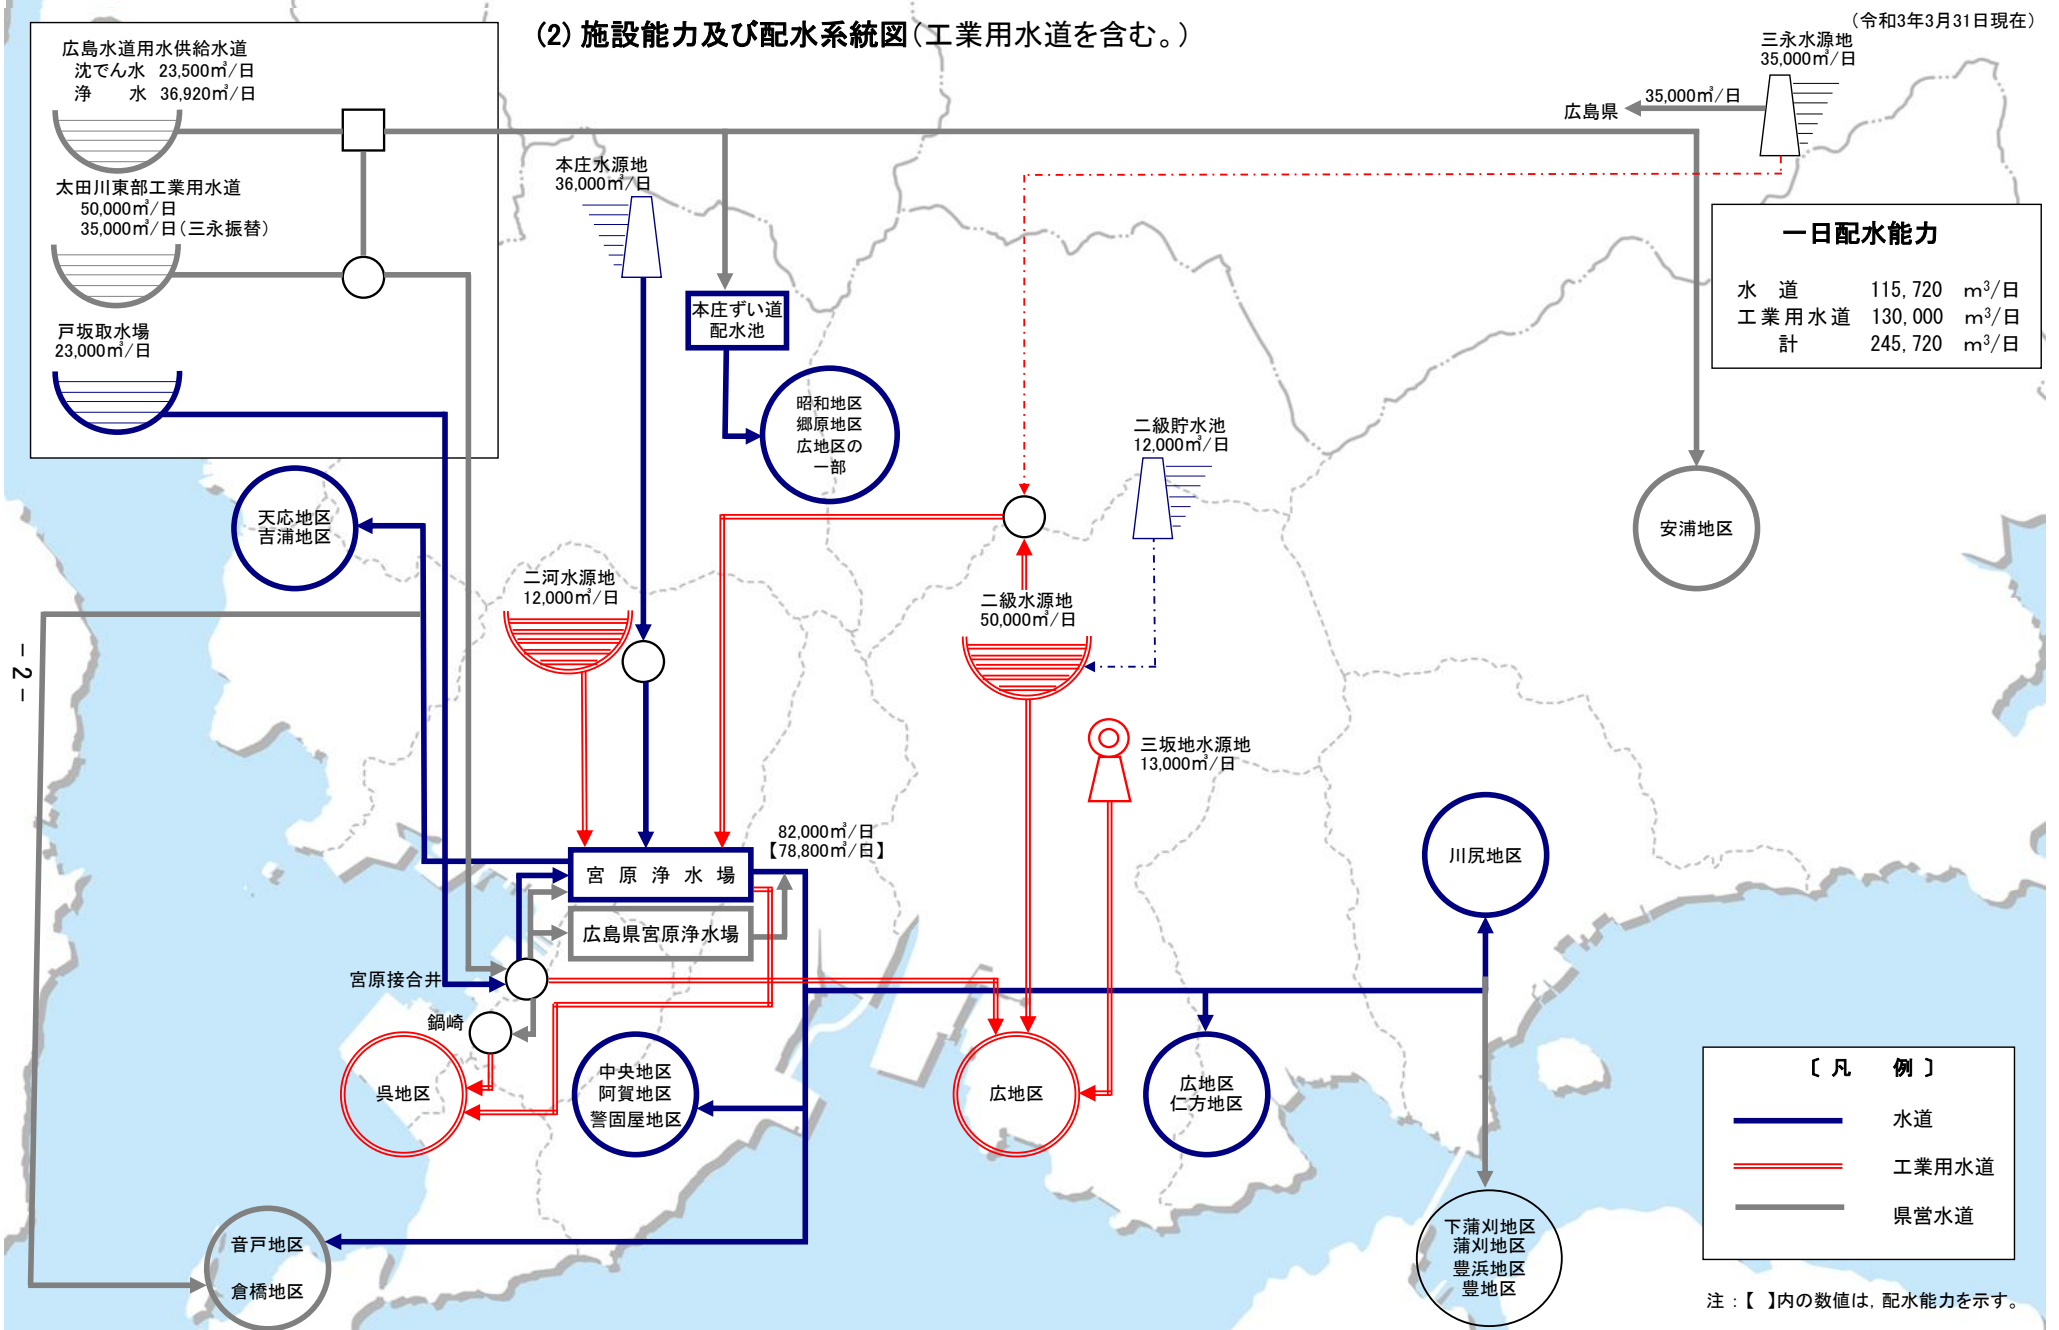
(2) 施設能力及び配水系統図(工業用水道を含む。)

(令和3年3月31日現在)

広島水道用水供給水道
沈でん水 23,500m³/日
浄　水 36,920m³/日

太田川東部工業用水道
50,000m³/日
35,000m³/日(三永振替)

戸坂取水場
23,000m³/日

三永水源地
35,000m³/日

35,000m³/日

広島県

本庄水源地
36,000m³/日

本庄ずい道
配水池

昭和地区
郷原地区
広地区の
一部

一日配水能力

| | | |
|---|---|---|
| 水　道 | 115, 720 | m³/日 |
| 工業用水道 | 130, 000 | m³/日 |
| 計 | 245, 720 | m³/日 |

二級貯水池
12,000m³/日

安浦地区

天応地区
吉浦地区

二河水源地
12,000m³/日

二級水源地
50,000m³/日

－ 2 －

三坂地水源地
13,000m³/日

82,000m³/日
【78,800m³/日】

宮 原 浄 水 場

広島県宮原浄水場

川尻地区

宮原接合井

鍋崎

呉地区

中央地区
阿賀地区
警固屋地区

広地区

広地区
仁方地区

〔凡　例〕
水道
工業用水道
県営水道

音戸地区
倉橋地区

下蒲刈地区
蒲刈地区
豊浜地区
豊地区

注：【 】内の数値は，配水能力を示す。